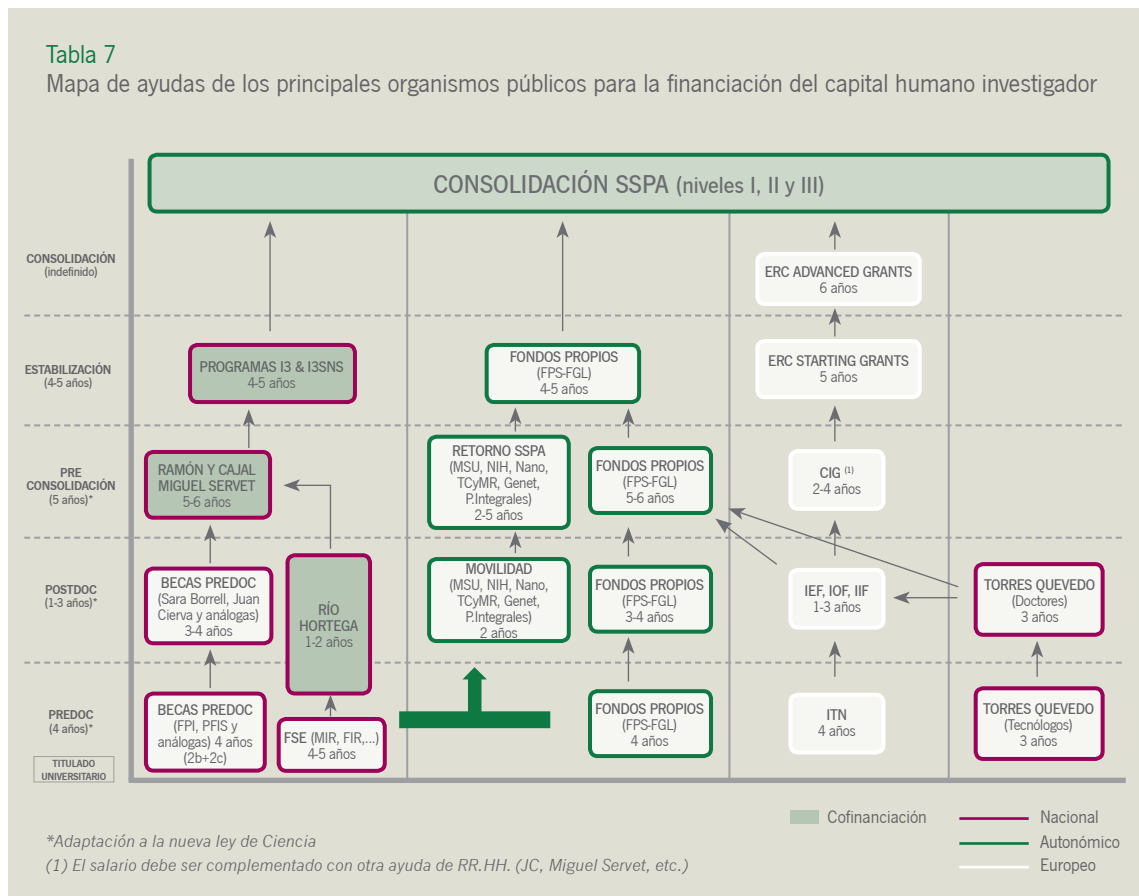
Tabla 7

Mapa de ayudas de los principales organismos públicos para la financiación del capital humano investigador

CONSOLIDACIÓN SSPA (niveles I, II y III)

CONSOLIDACIÓN (indefinido)

ESTABILIZACIÓN (4-5 años)

PRE CONSOLIDACIÓN (5 años)*

POSTDOC (1-3 años)*

PREDOC (4 años)*

TITULADO UNIVERSITARIO

PROGRAMAS I3 & I3SNS 4-5 años

RAMÓN Y CAJAL MIGUEL SERVET 5-6 años

BECAS PREDOC (Sara Borrell, Juan Cierva y análogas) 3-4 años

RÍO HORTEGA 1-2 años

BECAS PREDOC (FPI, PFIS y análogas) 4 años (2b+2c)

FSE (MIR, FIR,...) 4-5 años

FONDOS PROPIOS (FPS-FGL) 4-5 años

RETORNO SSPA (MSU, NIH, Nano, TCyMR, Genet, P.Integrales) 2-5 años

FONDOS PROPIOS (FPS-FGL) 5-6 años

MOVILIDAD (MSU, NIH, Nano, TCyMR, Genet, P.Integrales) 2 años

FONDOS PROPIOS (FPS-FGL) 3-4 años

FONDOS PROPIOS (FPS-FGL) 4 años

ERC ADVANCED GRANTS 6 años

ERC STARTING GRANTS 5 años

CIG $^{(1)}$ 2-4 años

IEF, IOF, IIF 1-3 años

ITN 4 años

TORRES QUEVEDO (Doctores) 3 años

TORRES QUEVEDO (Tecnólogos) 3 años

Cofinanciación

Nacional

Autonómico

Europeo

*Adaptación a la nueva ley de Ciencia

(1) El salario debe ser complementado con otra ayuda de RR.HH. (JC, Miguel Servet, etc.)